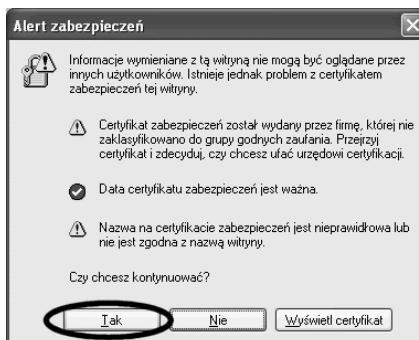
Alert zabezpieczeń

Informacje wymieniane z tą witryną nie mogą być oglądane przez innych użytkowników. Istnieje jednak problem z certyfikatem zabezpieczeń tej witryny.

Certyfikat zabezpieczeń został wydany przez firmę, której nie zaklasyfikowano do grupy godnych zaufania. Przejrzyj certyfikat i zdecyduj, czy chcesz ufać urzędowi certyfikacji.

Data certyfikatu zabezpieczeń jest ważna.

Nazwa na certyfikacie zabezpieczeń jest nieprawidłowa lub nie jest zgodna z nazwą witryny.

Czy chcesz kontynuować?

Tak

Nie

Wyświetl certyfikat